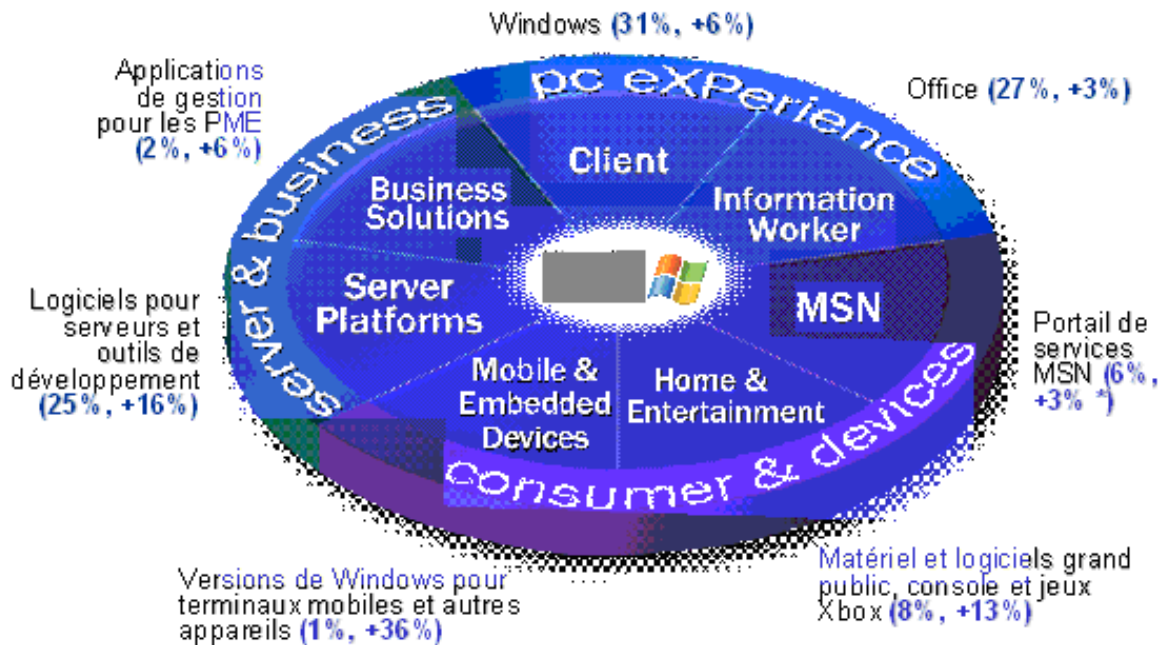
Windows (31%, +6%)

Applications de gestion pour les PME (2%, +6%)

Office (27%, +3%)

pc eXperience

server & business

Client

Business Solutions

Information Worker

Server Platforms

MSN

Logiciels pour serveurs et outils de développement (25%, +16%)

Portail de services MSN (6%, +3% *)

Mobile & Embedded Devices

Home & Entertainment

consumer & devices

Versions de Windows pour terminaux mobiles et autres appareils (1%, +36%)

Matériel et logiciels grand public, console et jeux Xbox (8%, +13%)